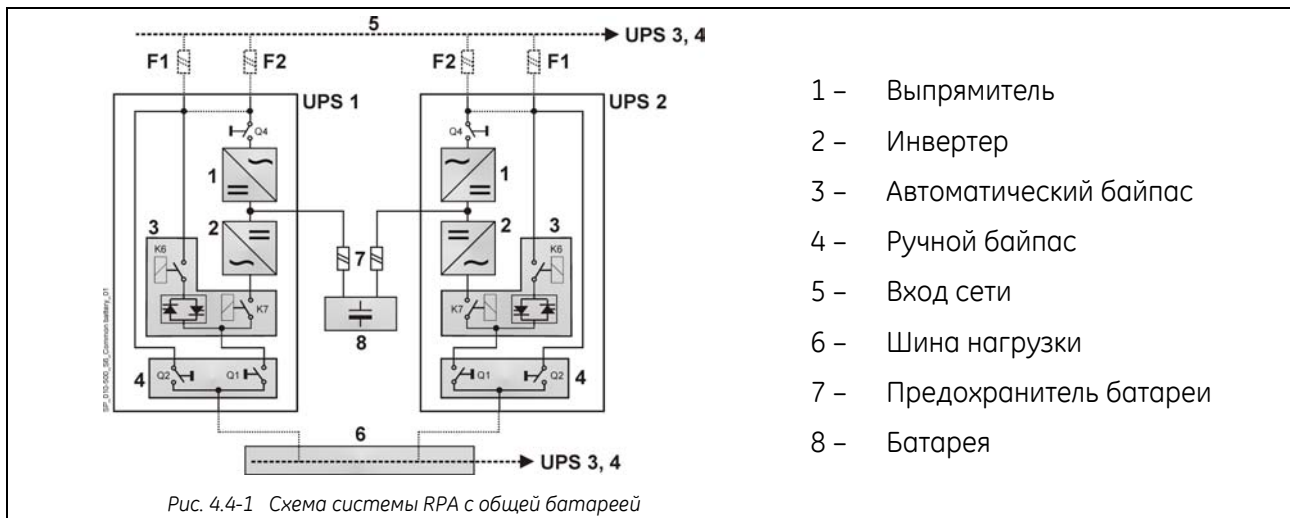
5
UPS 3, 4
F1 F2 F2 F1
UPS 1
UPS 2
Q4
Q4
1
1
2
2
3
3
K6
K6
K7
K7
7
8
4
4
Q2 Q1
Q1 Q2
6
UPS 3, 4
SP_010-500_06_Common battery_01

1 – Выпрямитель
2 – Инвертер
3 – Автоматический байпас
4 – Ручной байпас
5 – Вход сети
6 – Шина нагрузки
7 – Предохранитель батареи
8 – Батарея

Рис. 4.4-1 Схема системы RPA с общей батареей